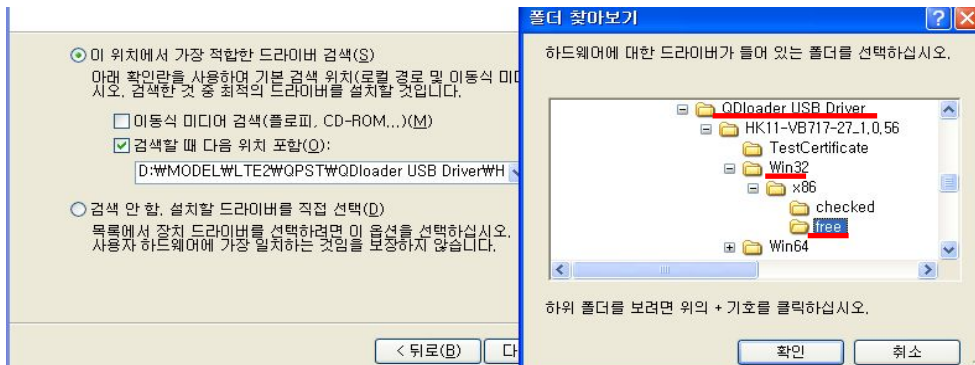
이 위치에서 가장 적합한 드라이버 검색(S)
아래 확인란을 사용하여 기본 검색 위치(로컬 경로 및 이동식 미디 시오. 검색한 것 중 최적의 드라이버를 설치할 것입니다.

이동식 미디어 검색(플로피, CD-ROM...)(M)

검색할 때 다음 위치 포함(O):

D:₩MODEL₩LTE2₩QPST₩QDloader USB Driver₩H

검색 안 함. 설치할 드라이버를 직접 선택(D)
목록에서 장치 드라이버를 선택하려면 이 옵션을 선택하십시오. 사용자 하드웨어에 가장 일치하는 것임을 보장하지 않습니다.

< 뒤로(B) 다

폴더 찾아보기

하드웨어에 대한 드라이버가 들어 있는 폴더를 선택하십시오.

QDloader USB Driver
HK11-VB717-27_1.0.56
TestCertificate
Win32
x86
checked
free
Win64

하위 폴더를 보려면 위의 + 기호를 클릭하십시오.

확인
취소